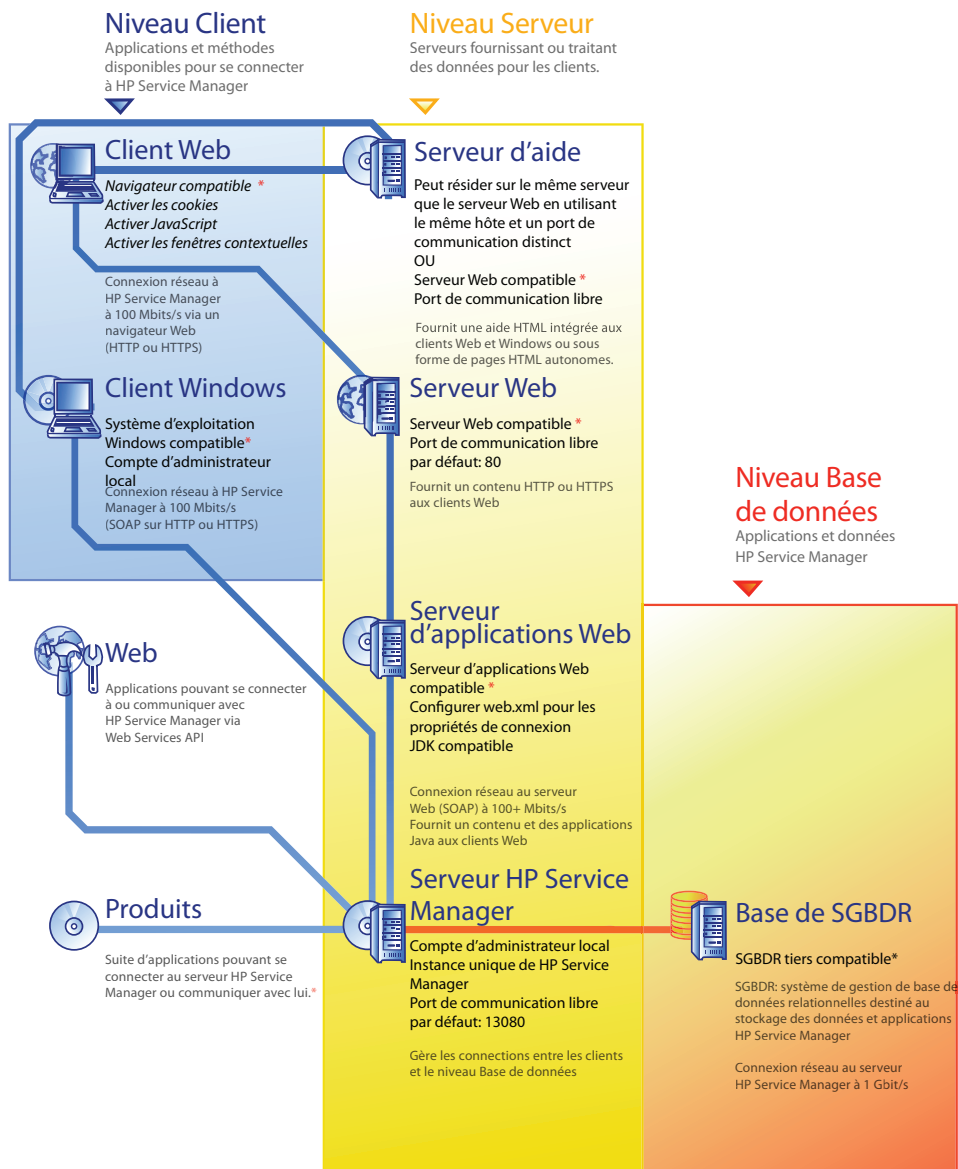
Niveau Client
Applications et méthodes disponibles pour se connecter à HP Service Manager

Niveau Serveur
Serveurs fournissant ou traitant des données pour les clients.

Client Web
*Navigateur compatible* *
*Activer les cookies*
*Activer JavaScript*
*Activer les fenêtres contextuelles*

Connexion réseau à HP Service Manager à 100 Mbits/s via un navigateur Web (HTTP ou HTTPS)

Serveur d'aide
Peut résider sur le même serveur que le serveur Web en utilisant le même hôte et un port de communication distinct
OU
Serveur Web compatible *
Port de communication libre

Fournit une aide HTML intégrée aux clients Web et Windows ou sous forme de pages HTML autonomes.

Client Windows
Système d'exploitation Windows compatible*
Compte d'administrateur local
Connexion réseau à HP Service Manager à 100 Mbits/s (SOAP sur HTTP ou HTTPS)

Serveur Web
Serveur Web compatible *
Port de communication libre par défaut: 80

Fournit un contenu HTTP ou HTTPS aux clients Web

Niveau Base de données
Applications et données HP Service Manager

Web
Applications pouvant se connecter à ou communiquer avec HP Service Manager via Web Services API

Serveur d'applications Web
Serveur d'applications Web compatible *
Configurer web.xml pour les propriétés de connexion
JDK compatible

Connexion réseau au serveur Web (SOAP) à 100+ Mbits/s
Fournit un contenu et des applications Java aux clients Web

Produits
Suite d'applications pouvant se connecter au serveur HP Service Manager ou communiquer avec lui.*

Serveur HP Service Manager
Compte d'administrateur local
Instance unique de HP Service Manager
Port de communication libre par défaut: 13080

Gère les connections entre les clients et le niveau Base de données

Base de SGBDR
SGBDR tiers compatible*

SGBDR: système de gestion de base de données relationnelles destiné au stockage des données et applications HP Service Manager

Connexion réseau au serveur HP Service Manager à 1 Gbit/s